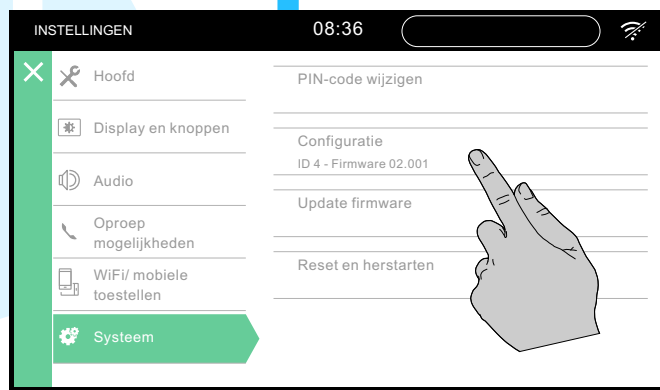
INSTELLINGEN

08:36

Hoofd

Display en knoppen

Audio

Oproep mogelijkheden

WiFi/ mobiele toestellen

Systeem

PIN-code wijzigen

Configuratie

ID 4 - Firmware 02.001

Update firmware

Reset en herstarten